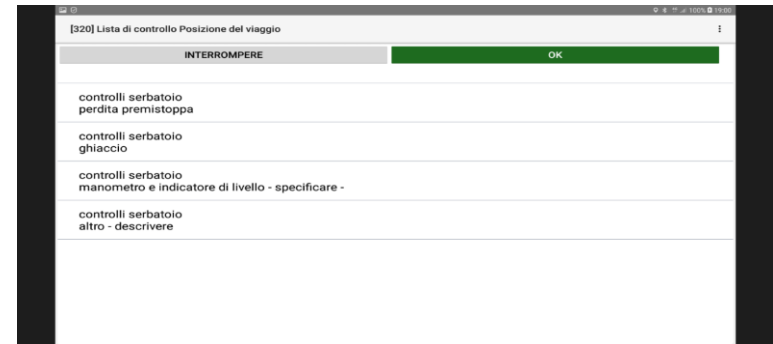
100% 19:00

[320] Lista di controllo Posizione del viaggio

INTERROMPERE

OK

controlli serbatoio
perdita premistoppa

controlli serbatoio
ghiaccio

controlli serbatoio
manometro e indicatore di livello - specificare -

controlli serbatoio
altro - descrivere